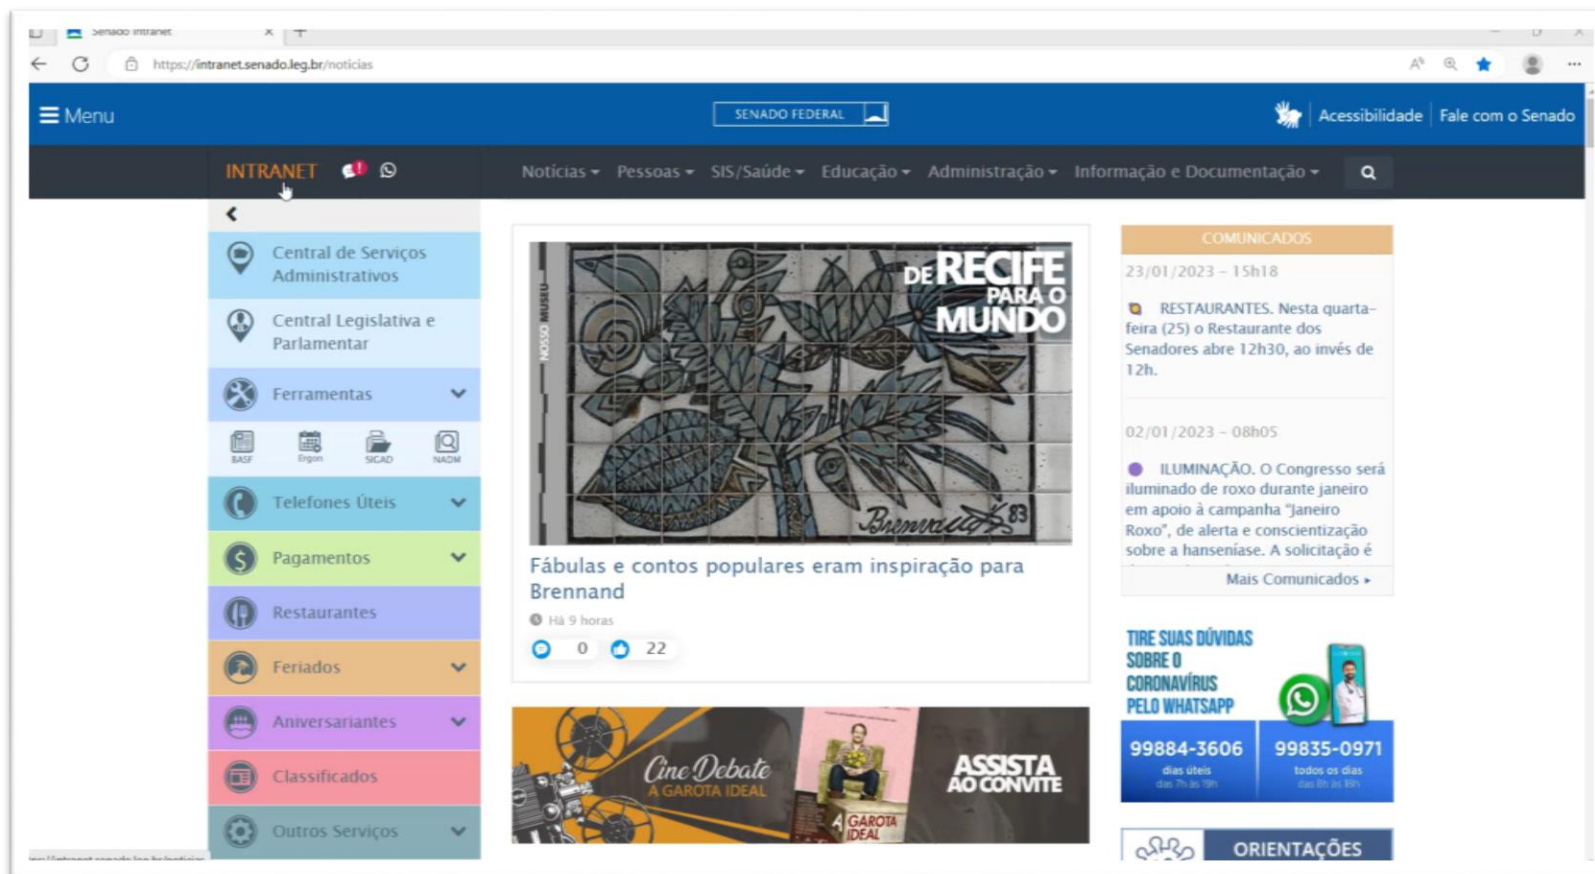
Senado Intranet

https://intranet.senado.leg.br/noticias

Menu

SENADO FEDERAL

Acessibilidade | Fale com o Senado

INTRANET

Notícias ▾ Pessoas ▾ SIS/Saúde ▾ Educação ▾ Administração ▾ Informação e Documentação ▾

Central de Serviços Administrativos

Central Legislativa e Parlamentar

Ferramentas

BASF Ergon SICAD NADM

Telefones Úteis

Pagamentos

Restaurantes

Feriados

Aniversariantes

Classificados

Outros Serviços

NOSSO MUSEU

DE RECIFE PARA O MUNDO

Brennand 83

Fábulas e contos populares eram inspiração para Brennand

Há 9 horas

0 22

Cine Debate A GAROTA IDEAL

A GAROTA IDEAL

ASSISTA AO CONVITE

COMUNICADOS

23/01/2023 – 15h18

RESTAURANTES. Nesta quarta-feira (25) o Restaurante dos Senadores abre 12h30, ao invés de 12h.

02/01/2023 – 08h05

ILUMINAÇÃO. O Congresso será iluminado de roxo durante janeiro em apoio à campanha "Janeiro Roxo", de alerta e conscientização sobre a hanseníase. A solicitação é

Mais Comunicados ▸

TIRE SUAS DÚVIDAS SOBRE O CORONAVÍRUS PELO WHATSAPP

99884-3606 dias úteis das 7h às 19h

99835-0971 todos os dias das 8h às 18h

ORIENTAÇÕES

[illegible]